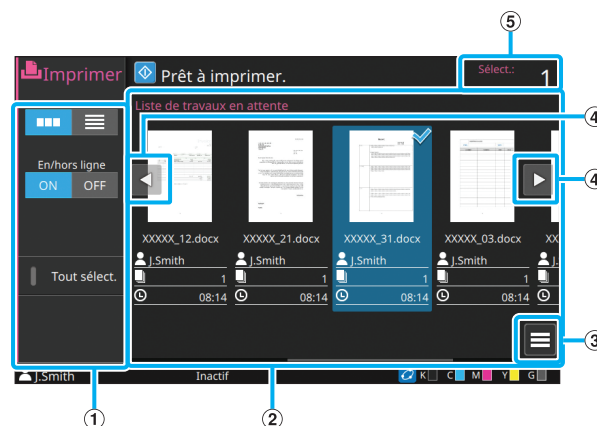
5

Imprimer

Prêt à imprimer.

Sélect.: 1

Liste de travaux en attente

4

4

En/hors ligne

ON OFF

Tout sélect.

XXXXX_12.docx
J.Smith
1
08:14

XXXXX_21.docx
J.Smith
1
08:14

XXXXX_31.docx
J.Smith
1
08:14

XXXXX_03.docx
J.Smith
1
08:14

XX
J.

3

J.Smith

Inactif

K C M Y G

1

2